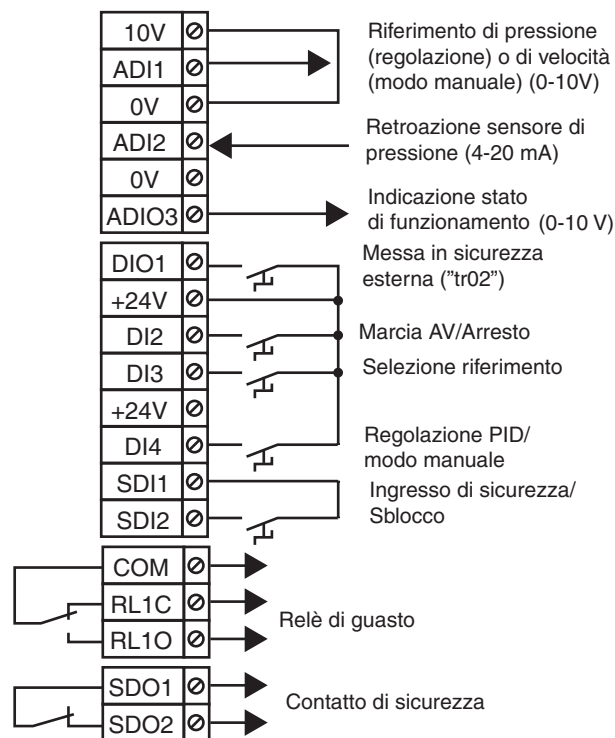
10V
ADI1
0V
ADI2
0V
ADIO3

Riferimento di pressione (regolazione) o di velocità (modo manuale) (0-10V)

Retroazione sensore di pressione (4-20 mA)

Indicazione stato di funzionamento (0-10 V)

DIO1
+24V
DI2
DI3
+24V
DI4
SDI1
SDI2

Messa in sicurezza esterna ("tr02")

Marcia AV/Arresto

Selezione riferimento

Regolazione PID/ modo manuale

Ingresso di sicurezza/ Sblocco

COM
RL1C
RL1O

Relè di guasto

SDO1
SDO2

Contatto di sicurezza